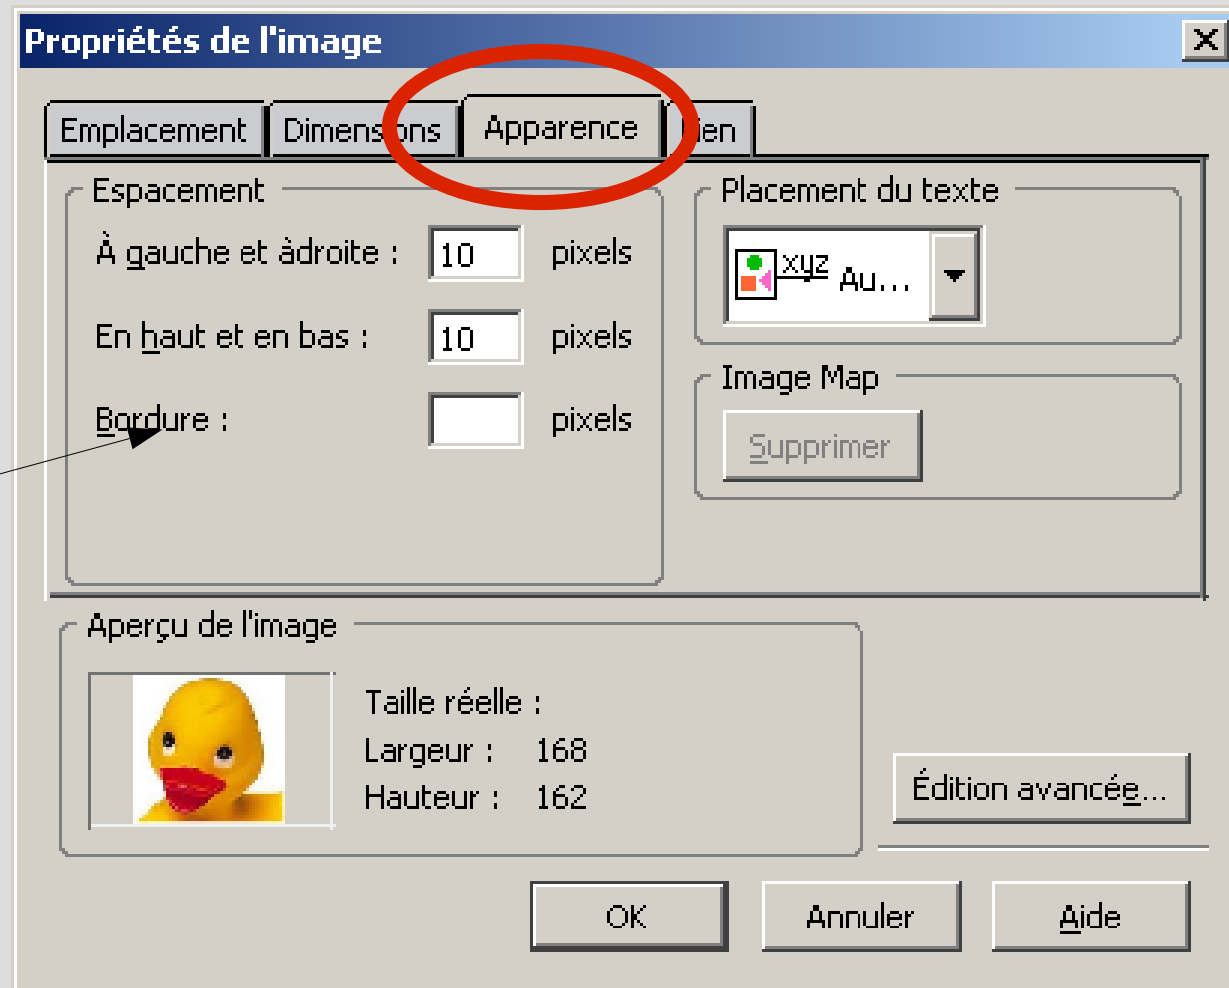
Propriétés de l'image

Emplacement | Dimensions | Apparence | Lien

Espacement
À gauche et àdroite : 10 pixels
En haut et en bas : 10 pixels
Bordure : pixels

Placement du texte
xyz Au...

Image Map
Supprimer

Aperçu de l'image
Taille réelle :
Largeur : 168
Hauteur : 162

Édition avancée...

OK Annuler Aide